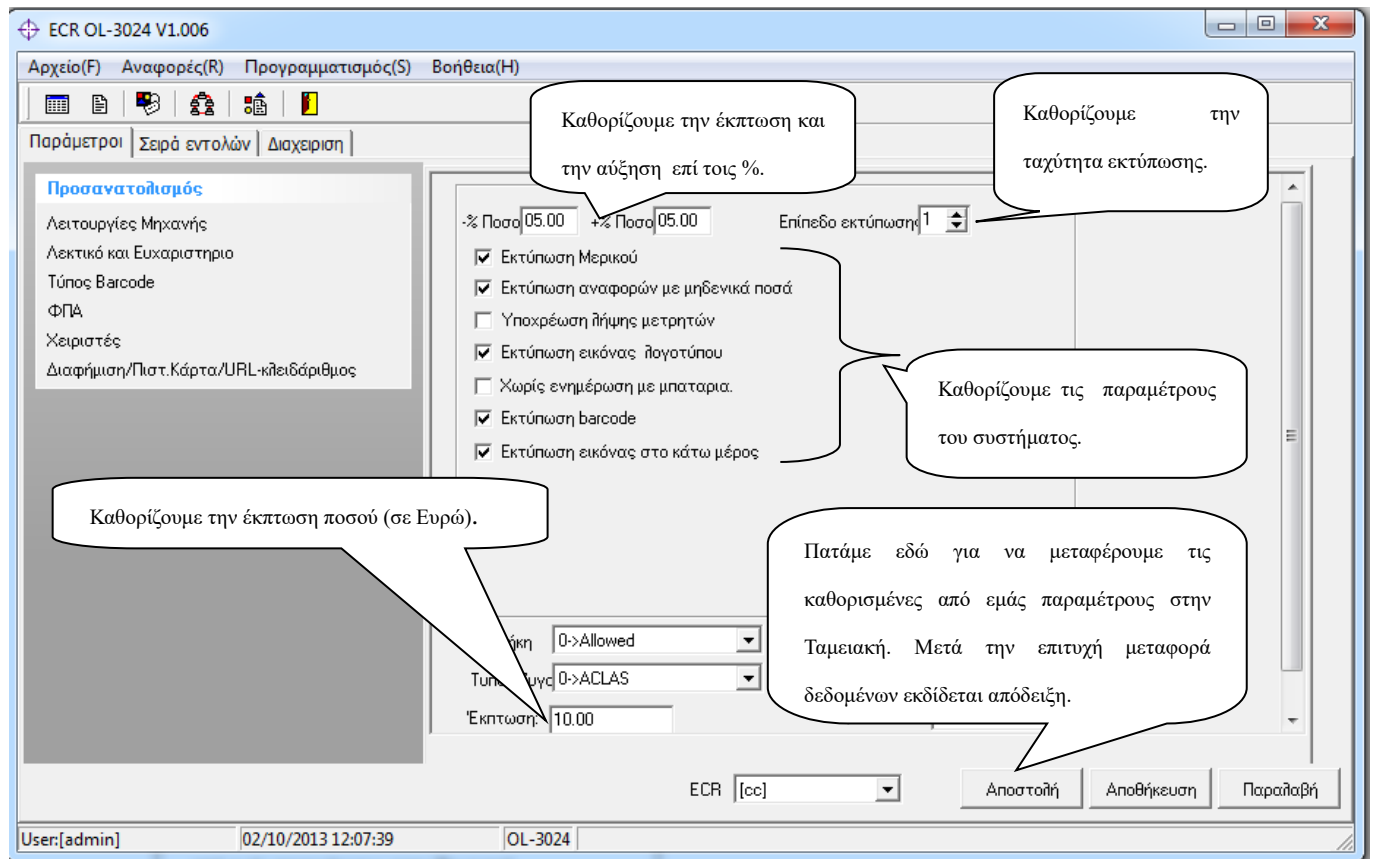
ECR OL-3024 V1.006

Αρχείο(F) Αναφορές(R) Προγραμματισμός(S) Βοήθεια(H)

Παράμετροι | Σειρά εντολών | Διαχειριση

Προσανατολισμός
Λειτουργίες Μηχανής
Λεκτικό και Ευχαριστηριο
Τύπος Barcode
ΦΠΑ
Χειριστές
Διαφήμιση/Πιστ.Κάρτα/URL-κλειδάριθμος

Καθορίζουμε την έκπτωση και την αύξηση επί τοις %.

Καθορίζουμε την ταχύτητα εκτύπωσης.

-% Ποσο 05.00 +% Ποσο 05.00 Επίπεδο εκτύπωσης 1

Εκτύπωση Μερικού
Εκτύπωση αναφορών με μηδενικά ποσά
Υποχρέωση λήψης μετρητών
Εκτύπωση εικόνας λογοτύπου
Χωρίς ενημέρωση με μπαταρια.
Εκτύπωση barcode
Εκτύπωση εικόνας στο κάτω μέρος

Καθορίζουμε τις παραμέτρους του συστήματος.

Καθορίζουμε την έκπτωση ποσού (σε Ευρώ).

Πατάμε εδώ για να μεταφέρουμε τις καθορισμένες από εμάς παραμέτρους στην Ταμειακή. Μετά την επιτυχή μεταφορά δεδομένων εκδίδεται απόδειξη.

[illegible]ήκη 0->Allowed
Τυπ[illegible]υγ 0->ACLAS
Έκπτωση: 10.00

ECR [cc] Αποστολή Αποθήκευση Παραλαβή

User:[admin] 02/10/2013 12:07:39 OL-3024